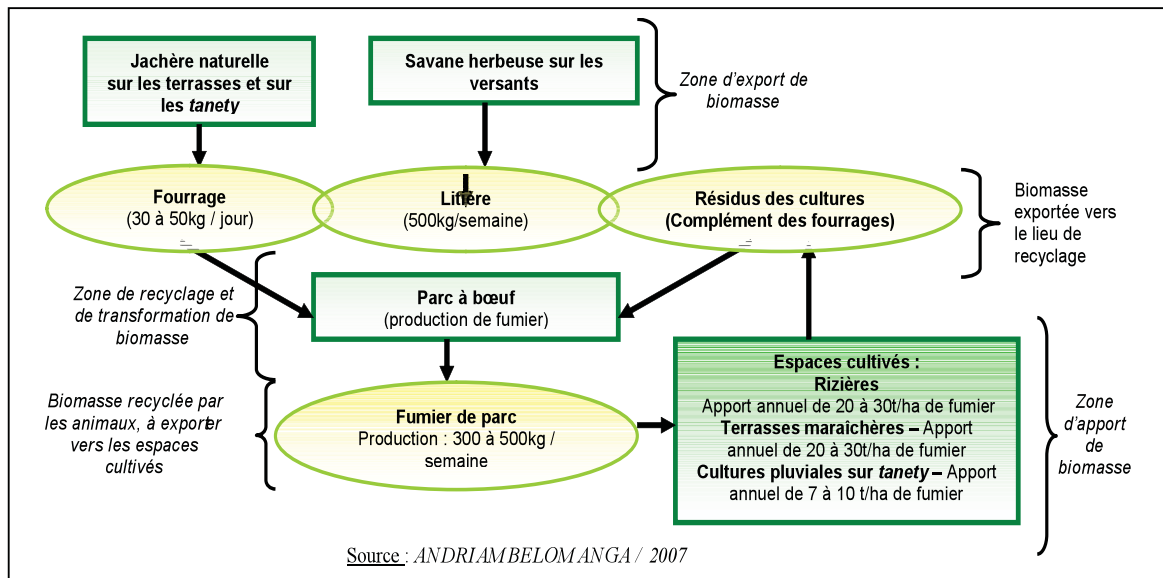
Jachère naturelle sur les terrasses et sur les *tanety*

Savane herbeuse sur les versants

Zone d'export de biomasse

Fourrage
(30 à 50kg / jour)

Litière
(500kg/semaine)

Résidus des cultures
(Complément des fourrages)

Biomasse exportée vers le lieu de recyclage

Zone de recyclage et de transformation de biomasse

Parc à bœuf
(production de fumier)

Biomasse recyclée par les animaux, à exporter vers les espaces cultivés

Fumier de parc
Production : 300 à 500kg / semaine

Espaces cultivés :
Rizières
Apport annuel de 20 à 30t/ha de fumier
Terrasses maraichères – Apport annuel de 20 à 30t/ha de fumier
Cultures pluviales sur *tanety* – Apport annuel de 7 à 10 t/ha de fumier

Zone d'apport de biomasse

Source : ANDRIAMBELOMANGA / 2007